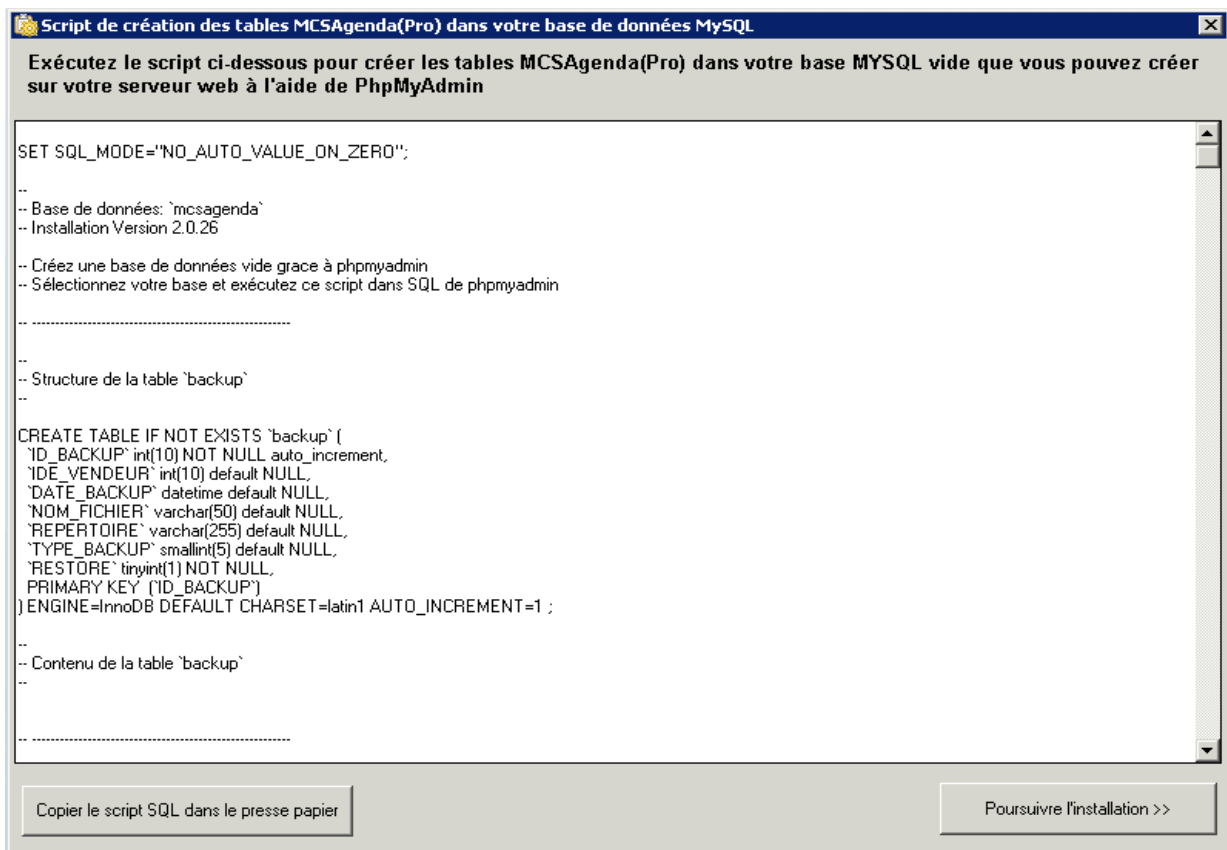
Script de création des tables MCSAgenda(Pro) dans votre base de données MySQL

Exécutez le script ci-dessous pour créer les tables MCSAgenda(Pro) dans votre base MYSQL vide que vous pouvez créer sur votre serveur web à l'aide de PhpMyAdmin

SET SQL_MODE="NO_AUTO_VALUE_ON_ZERO";

--
-- Base de données: `mcsagenda`
-- Installation Version 2.0.26

-- Créez une base de données vide grace à phpmyadmin
-- Sélectionnez votre base et exécutez ce script dans SQL de phpmyadmin

-- --------------------------------------------------------

--
-- Structure de la table `backup`
--

CREATE TABLE IF NOT EXISTS `backup` (
`ID_BACKUP` int(10) NOT NULL auto_increment,
`IDE_VENDEUR` int(10) default NULL,
`DATE_BACKUP` datetime default NULL,
`NOM_FICHIER` varchar(50) default NULL,
`REPERTOIRE` varchar(255) default NULL,
`TYPE_BACKUP` smallint(5) default NULL,
`RESTORE` tinyint(1) NOT NULL,
PRIMARY KEY (`ID_BACKUP`)
) ENGINE=InnoDB DEFAULT CHARSET=latin1 AUTO_INCREMENT=1 ;

--
-- Contenu de la table `backup`
--

-- --------------------------------------------------------

Copier le script SQL dans le presse papier

Poursuivre l'installation >>